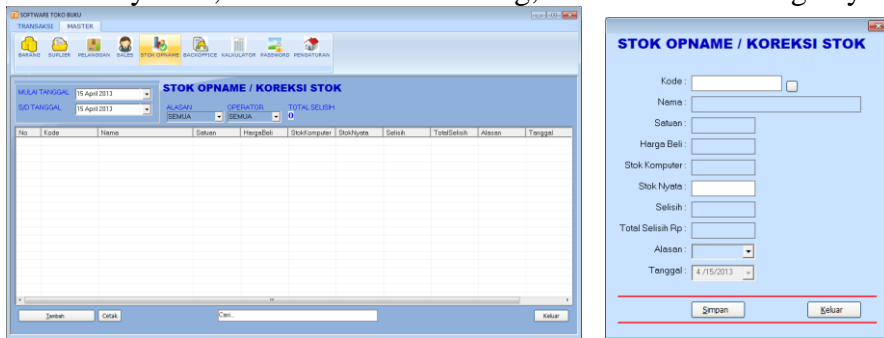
SOFTWARE TOKO BUKU
TRANSAKSI MASTER
BARANG SUPLIER PELANGGAN SALES STOK OPNAME BACKOFFICE KALKULATOR PASSWORD PENGATURAN

MULAI TANGGAL 15 April 2013
S/D TANGGAL 15 April 2013

STOK OPNAME / KOREKSI STOK

ALASAN SEMUA
OPERATOR SEMUA
TOTAL SELISIH 0

| No | Kode | Nama | Satuan | HargaBeli | StokKomputer | StokNyata | Selisih | TotalSelisih | Alasan | Tanggal |
|---|---|---|---|---|---|---|---|---|---|---|

Tambah Cetak Cari.. Keluar

STOK OPNAME / KOREKSI STOK

Kode :
Nama :
Satuan :
Harga Beli :
Stok Komputer :
Stok Nyata :
Selisih :
Total Selisih Rp :
Alasan :
Tanggal : 4 /15/2013

Simpan Keluar